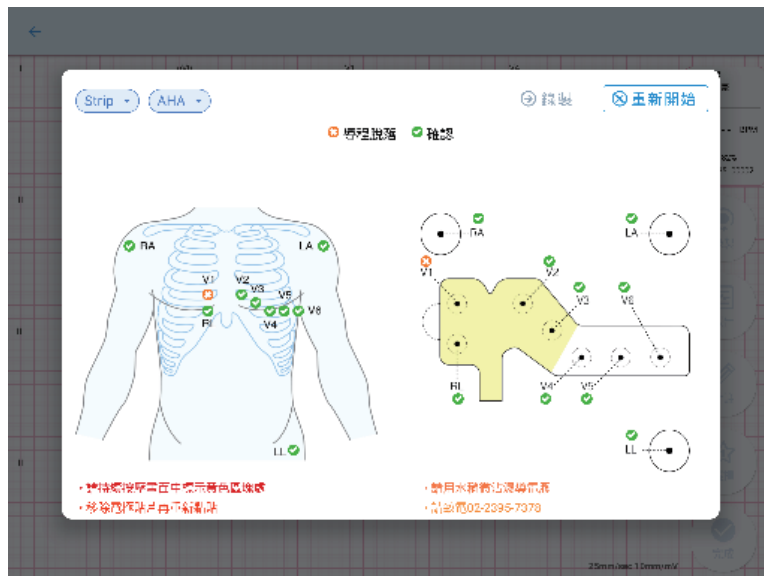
Strip ▾ AHA ▾

繼續 重新開始

導程脫落 確認

RA LA V1 V2 V3 V5 V6 RL V4 LL

RA LA V1 V2 V3 V6 RL V4 V5 LL

• 請持續按壓畫面中標示黃色區塊處
• 移除四肢貼片再重新開始

• 請用水擦拭胸前皮膚
• 客服電話02-2395-7378

25mm/sec 10mm/mV

完成